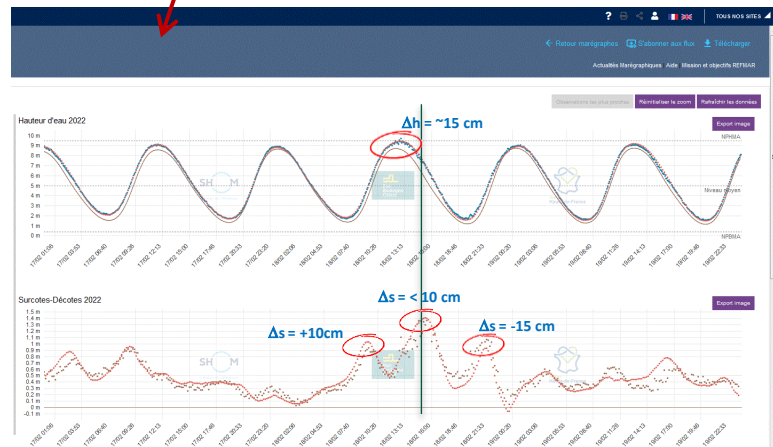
? TOUS NOS SITES

Retour marégraphes  S'abonner aux flux  Télécharger

Actualités Marégraphiques  Aide  Mission et objectifs REFMAR

Observations les plus proches  Réinitialiser le zoom  Rafraîchir les données

Hauteur d'eau 2022

Export image

Δh = ~15 cm

10 m
9 m
8 m
7 m
6 m
5 m
4 m
3 m
2 m
1 m
0 m

NPHMA

Niveau moyen

NPBMA

17/02 01:06  17/02 03:53  17/02 06:40  17/02 09:26  17/02 12:13  17/02 15:00  17/02 17:46  17/02 20:33  17/02 23:20  18/02 02:06  18/02 04:53  18/02 07:40  18/02 10:26  18/02 13:13  18/02 16:00  18/02 18:46  18/02 21:33  19/02 00:20  19/02 03:06  19/02 05:53  19/02 08:40  19/02 11:26  19/02 14:13  19/02 17:00  19/02 19:46  19/02 22:33

Surcotes-Décotes 2022

Δs = < 10 cm

Export image

Δs = +10cm

Δs = -15 cm

1.5 m
1.4 m
1.3 m
1.2 m
1.1 m
1 m
0.9 m
0.8 m
0.7 m
0.6 m
0.5 m
0.4 m
0.3 m
0.2 m
0.1 m
0 m
-0.1 m

17/02 01:06  17/02 03:53  17/02 06:40  17/02 09:26  17/02 12:13  17/02 15:00  17/02 17:46  17/02 20:33  17/02 23:20  18/02 02:06  18/02 04:53  18/02 07:40  18/02 10:26  18/02 13:13  18/02 16:00  18/02 18:46  18/02 21:33  19/02 00:20  19/02 03:06  19/02 05:53  19/02 08:40  19/02 11:26  19/02 14:13  19/02 17:00  19/02 19:46  19/02 22:33